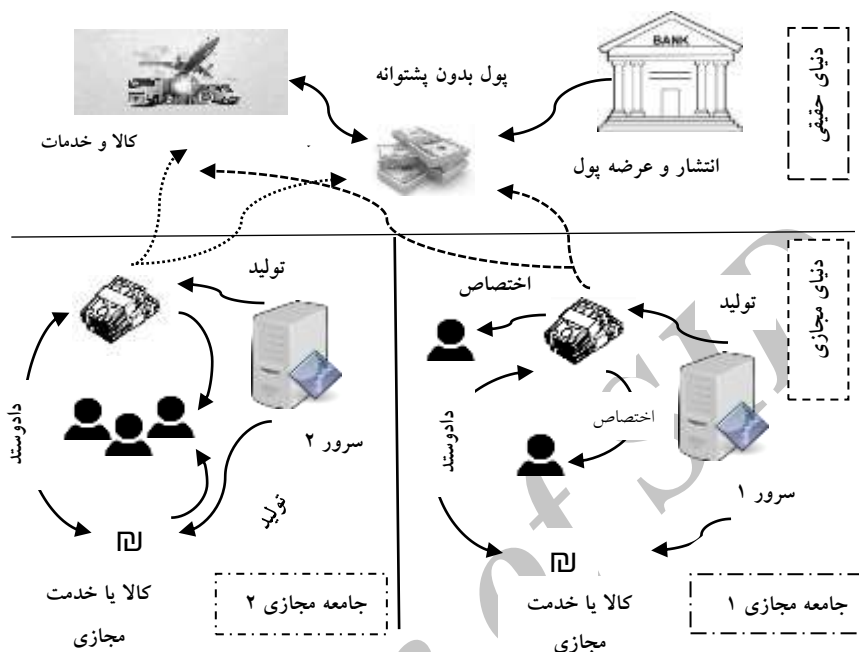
BANK

دنیای حقیقی

پول بدون پشتوانه

کالا و خدمات

انتشار و عرضه پول

دنیای مجازی

تولید

اختصاص

تولید

اختصاص

داد‌وستد

سرور ۱

کالا یا خدمت مجازی

جامعه مجازی ۱

تولید

داد‌وستد

سرور ۲

تولید

کالا یا خدمت مجازی

جامعه مجازی ۲